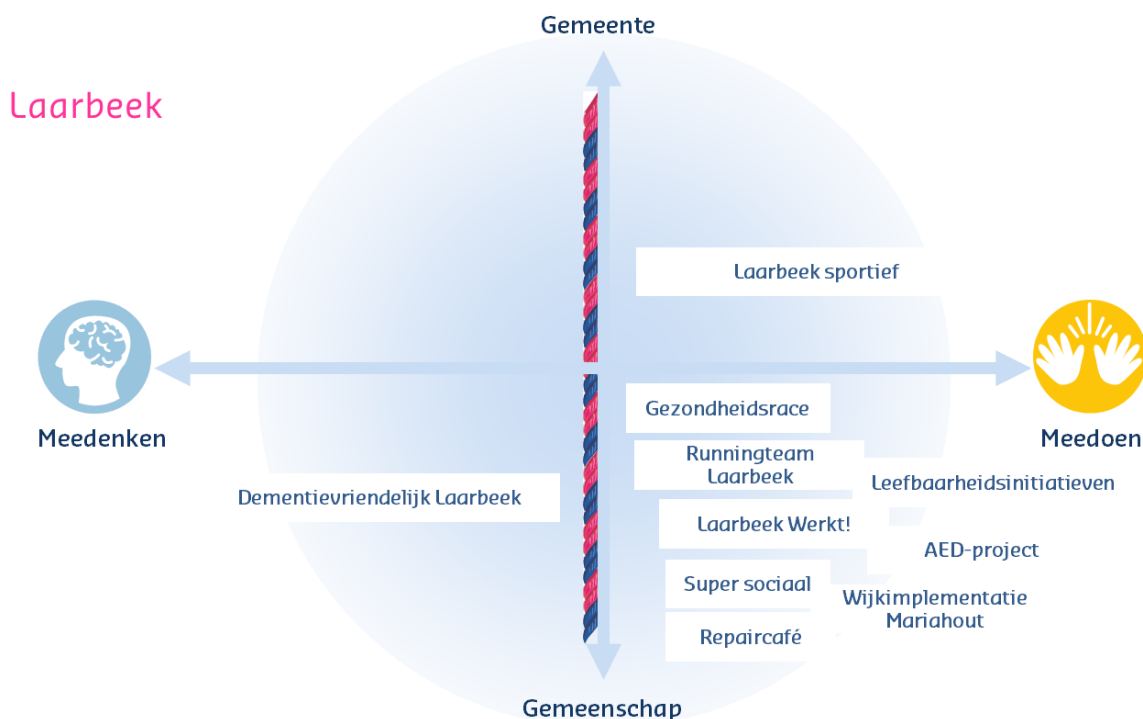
Gemeente

Laarbeek

Laarbeek sportief

Meedenken

Meedoen

Gezondheidsrace

Runningteam Laarbeek

Leefbaarheidsinitiatieven

Dementievriendelijk Laarbeek

Laarbeek Werkt!

AED-project

Super sociaal

Wijkimplementatie Mariahout

Repaircafé

Gemeenschap